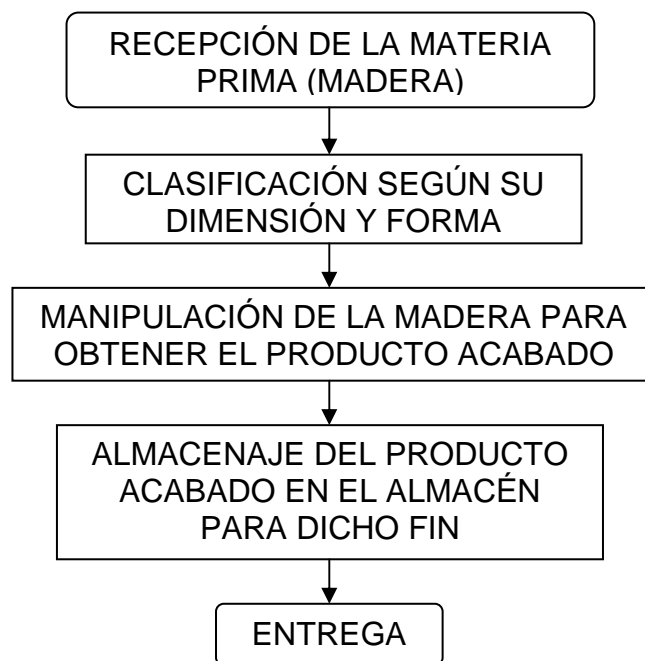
RECEPCIÓN DE LA MATERIA PRIMA (MADERA)

CLASIFICACIÓN SEGÚN SU DIMENSIÓN Y FORMA

MANIPULACIÓN DE LA MADERA PARA OBTENER EL PRODUCTO ACABADO

ALMACENAJE DEL PRODUCTO ACABADO EN EL ALMACÉN PARA DICHO FIN

ENTREGA